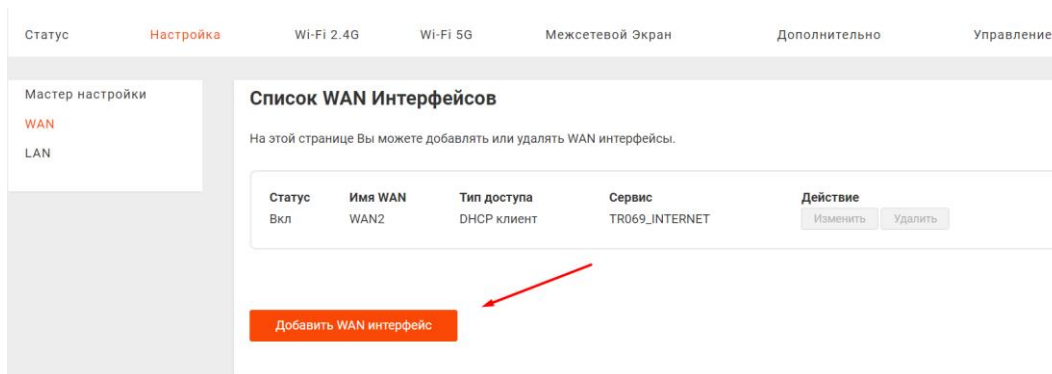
Статус Настройка Wi-Fi 2.4G Wi-Fi 5G Межсетевой Экран Дополнительно Управление

Мастер настройки
WAN
LAN

Список WAN Интерфейсов

На этой странице Вы можете добавлять или удалять WAN интерфейсы.

| Статус | Имя WAN | Тип доступа | Сервис | Действие |
|---|---|---|---|---|
| Вкл | WAN2 | DHCP клиент | TR069_INTERNET | Изменить Удалить |

Добавить WAN интерфейс